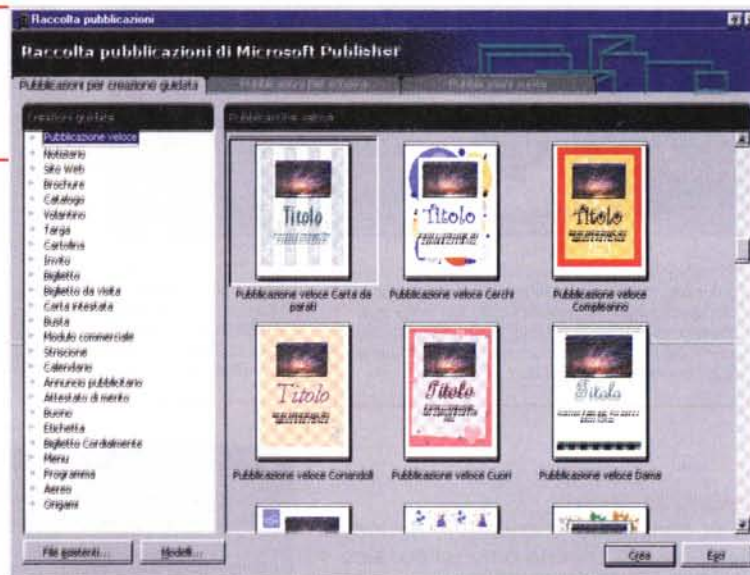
Raccolta pubblicazioni

Raccolta pubblicazioni di Microsoft Publisher

Pubblicazioni per creazione guidata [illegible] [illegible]

Creazioni guidate

Pubblicazione veloce
Notiziario
Sito Web
Brochure
Catalogo
Volantino
Targa
Cartolina
Invito
Biglietto
Biglietto da visita
Carta intestata
Busta
Modulo commerciale
Striscione
Calendario
Annuncio pubblicitario
Attestato di merito
Buono
Etichetta
Biglietto Cordialmente
Menu
Programma
Aereo
Origami

Pubblicazione veloce

Titolo

Pubblicazione veloce Carta da parati

Pubblicazione veloce Cerchi

Pubblicazione veloce Compleanno

Pubblicazione veloce Coriandoli

Pubblicazione veloce Cuori

Pubblicazione veloce Dama

File esistenti...

Modelli...

Crea

Esci